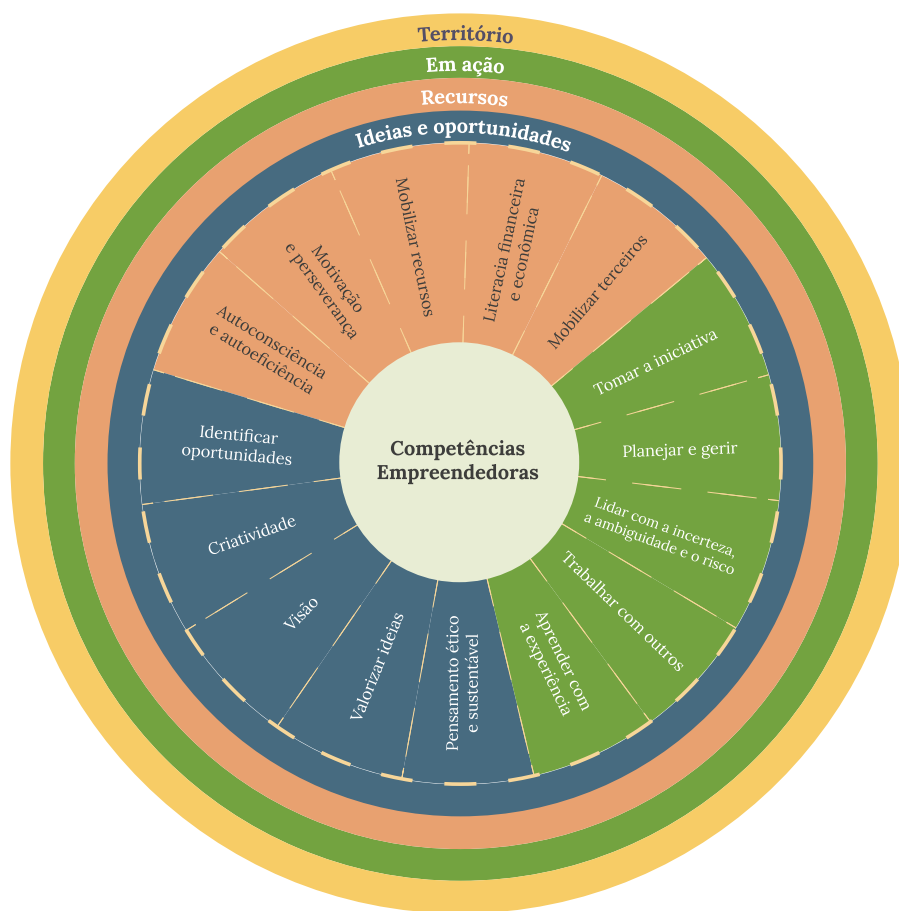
Território
Em ação
Recursos
Ideias e oportunidades

Autoconsciência e autoeficiência
Motivação e perseverança
Mobilizar recursos
Literacia financeira e económica
Mobilizar terceiros
Tomar a iniciativa
Planejar e gerir
Lidar com a incerteza, a ambiguidade e o risco
Trabalhar com outros
Aprender com a experiência
Pensamento ético e sustentável
Valorizar ideias
Visão
Criatividade
Identificar oportunidades

Competências Empreendedoras